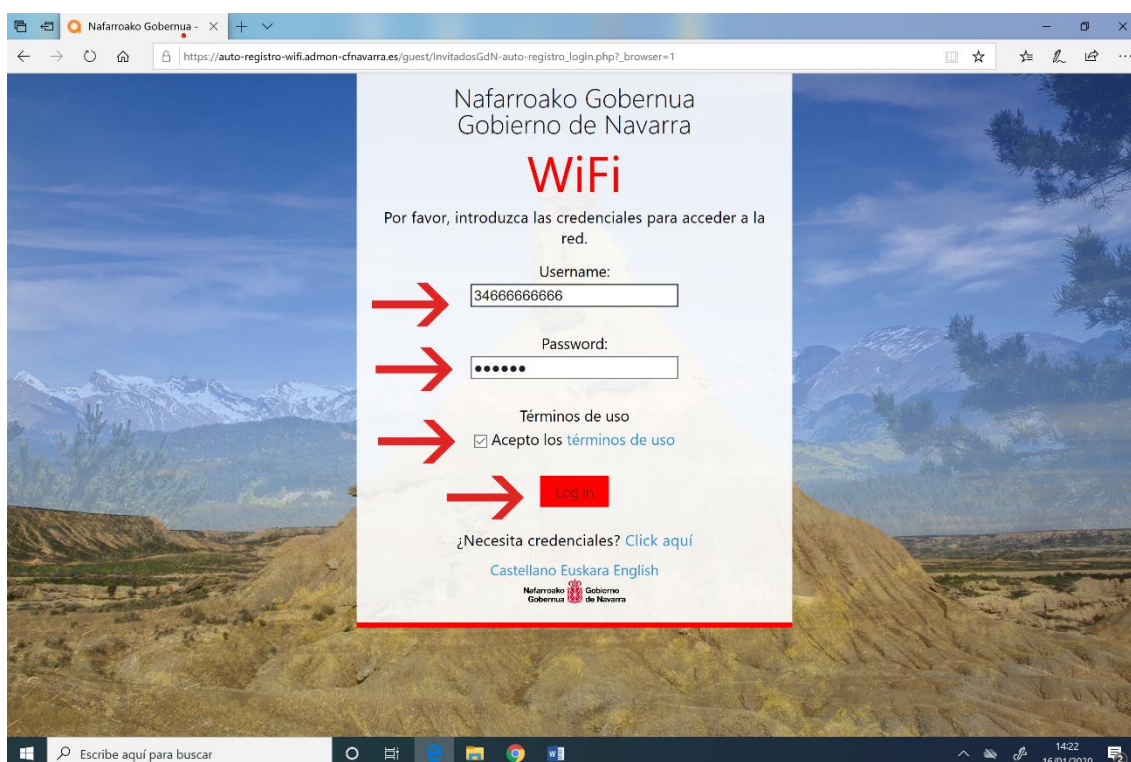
Nafarroako Gobernua - ×

https://auto-registro-wifi.admon-cfnavarra.es/guest/InvitadosGdN-auto-registro_login.php?_browser=1

Nafarroako Gobernua
Gobierno de Navarra

WiFi

Por favor, introduzca las credenciales para acceder a la red.

Username:

34666666666

Password:

••••••

Términos de uso

Acepto los términos de uso

Log In

¿Necesita credenciales? Click aquí

Castellano Euskara English

Nafarroako Gobernua Gobierno de Navarra

Escribe aquí para buscar

14:22
16/01/2020